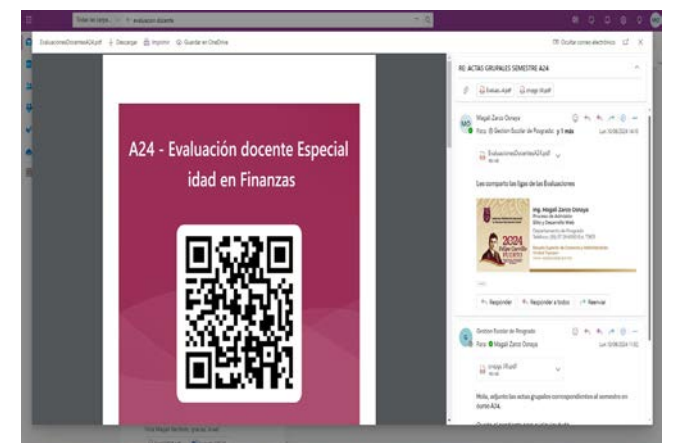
Todas las carpe... evaluacion docente

EvaluacionesDocentesA24.pdf Descargar Imprimir Guardar en OneDrive

Ocultar correo electrónico

A24 - Evaluación docente Especial idad en Finanzas

RE: ACTAS GRUPALES SEMESTRE A24

Evaluac..A.pdf imagen (4).pdf

Magali Zarco Oonaya
Para: Gestión Escolar de Posgrado y 1 más

EvaluacionesDocentesA24.pdf

Les comparto las ligas de las Evaluaciones

Ing. Magali Zarco Oonaya
Procesos de Admisión
Sitio y Desarrollo Web
Departamento de Posgrado

2024

Responder Responder a todos Reenviar

Gestion Escolar de Posgrado
Para: Magali Zarco Oonaya

imagen (4).pdf

Hola, adjunto las actas grupales correspondientes al semestre en curso A24.